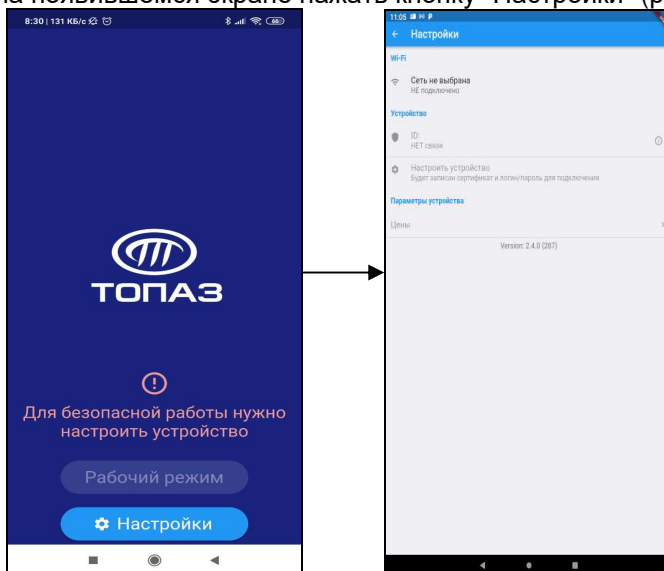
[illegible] появившемся экране нажать кнопку "Настройки" (р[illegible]

8:30 | 131 КБ/с
66

ТОПАЗ

Для безопасной работы нужно настроить устройство

Рабочий режим

Настройки

11:05

Настройки

Wi-Fi

Сеть не выбрана
НЕ подключено

Устройство

ID:
НЕТ связи

Настроить устройство
Будет записан сертификат и логин/пароль для подключения

Параметры устройства

Цены

Version: 2.4.0 (287)